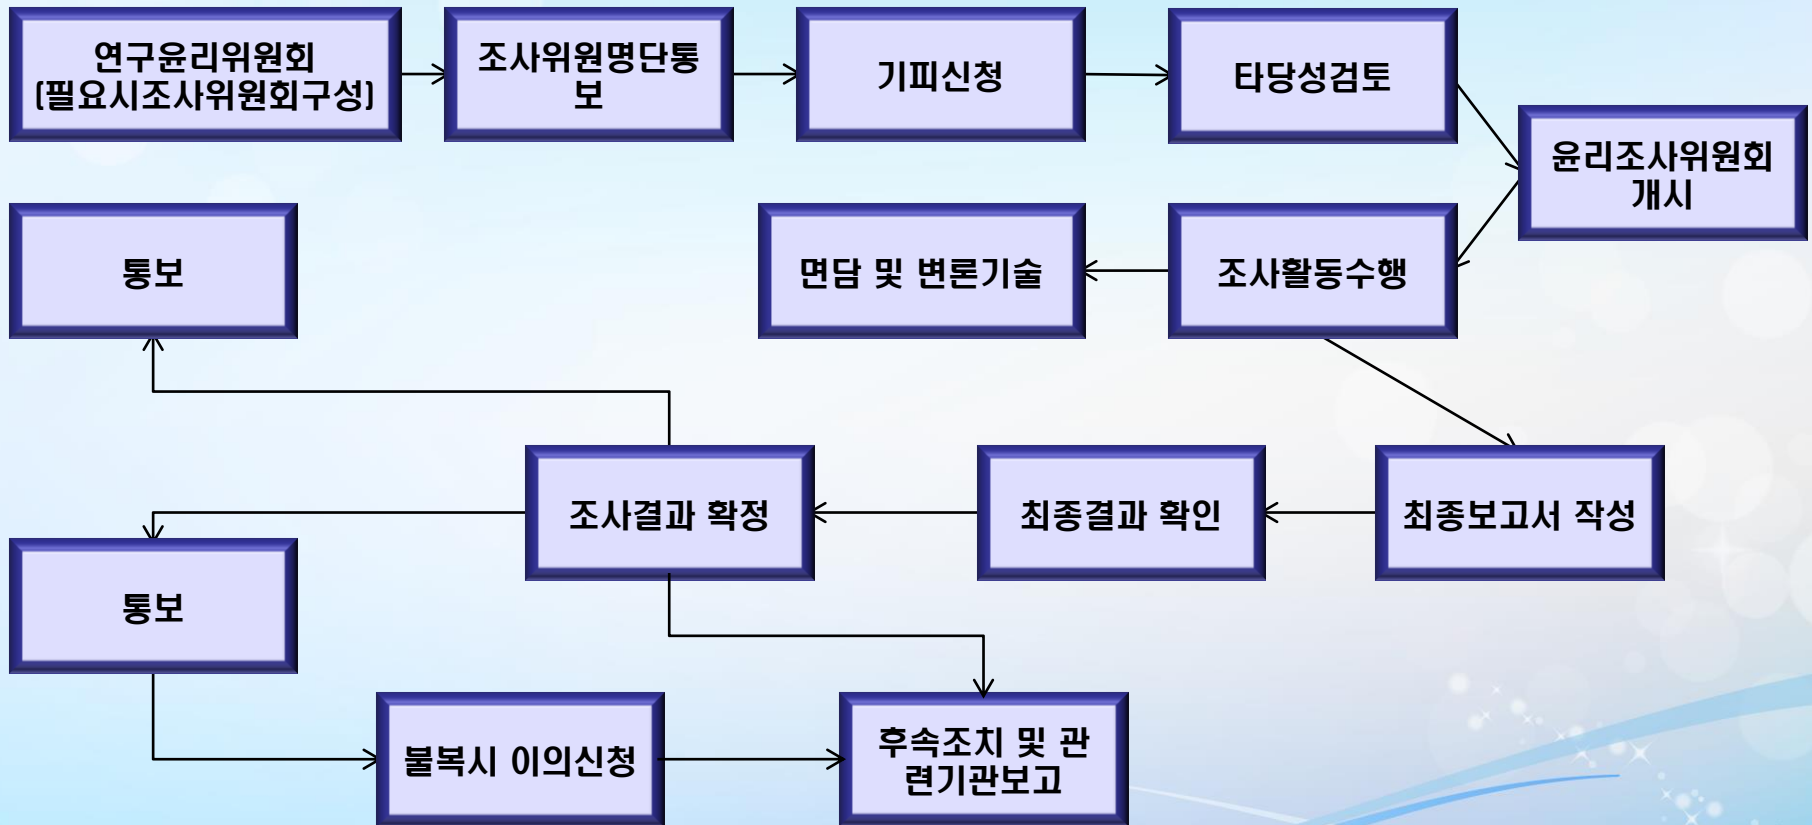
연구윤리위원회 (필요시조사위원회구성)

조사위원명단통보

기피신청

타당성검토

윤리조사위원회 개시

조사활동수행

면담 및 변론기술

통보

최종보고서 작성

최종결과 확인

조사결과 확정

통보

불복시 이의신청

후속조치 및 관련기관보고